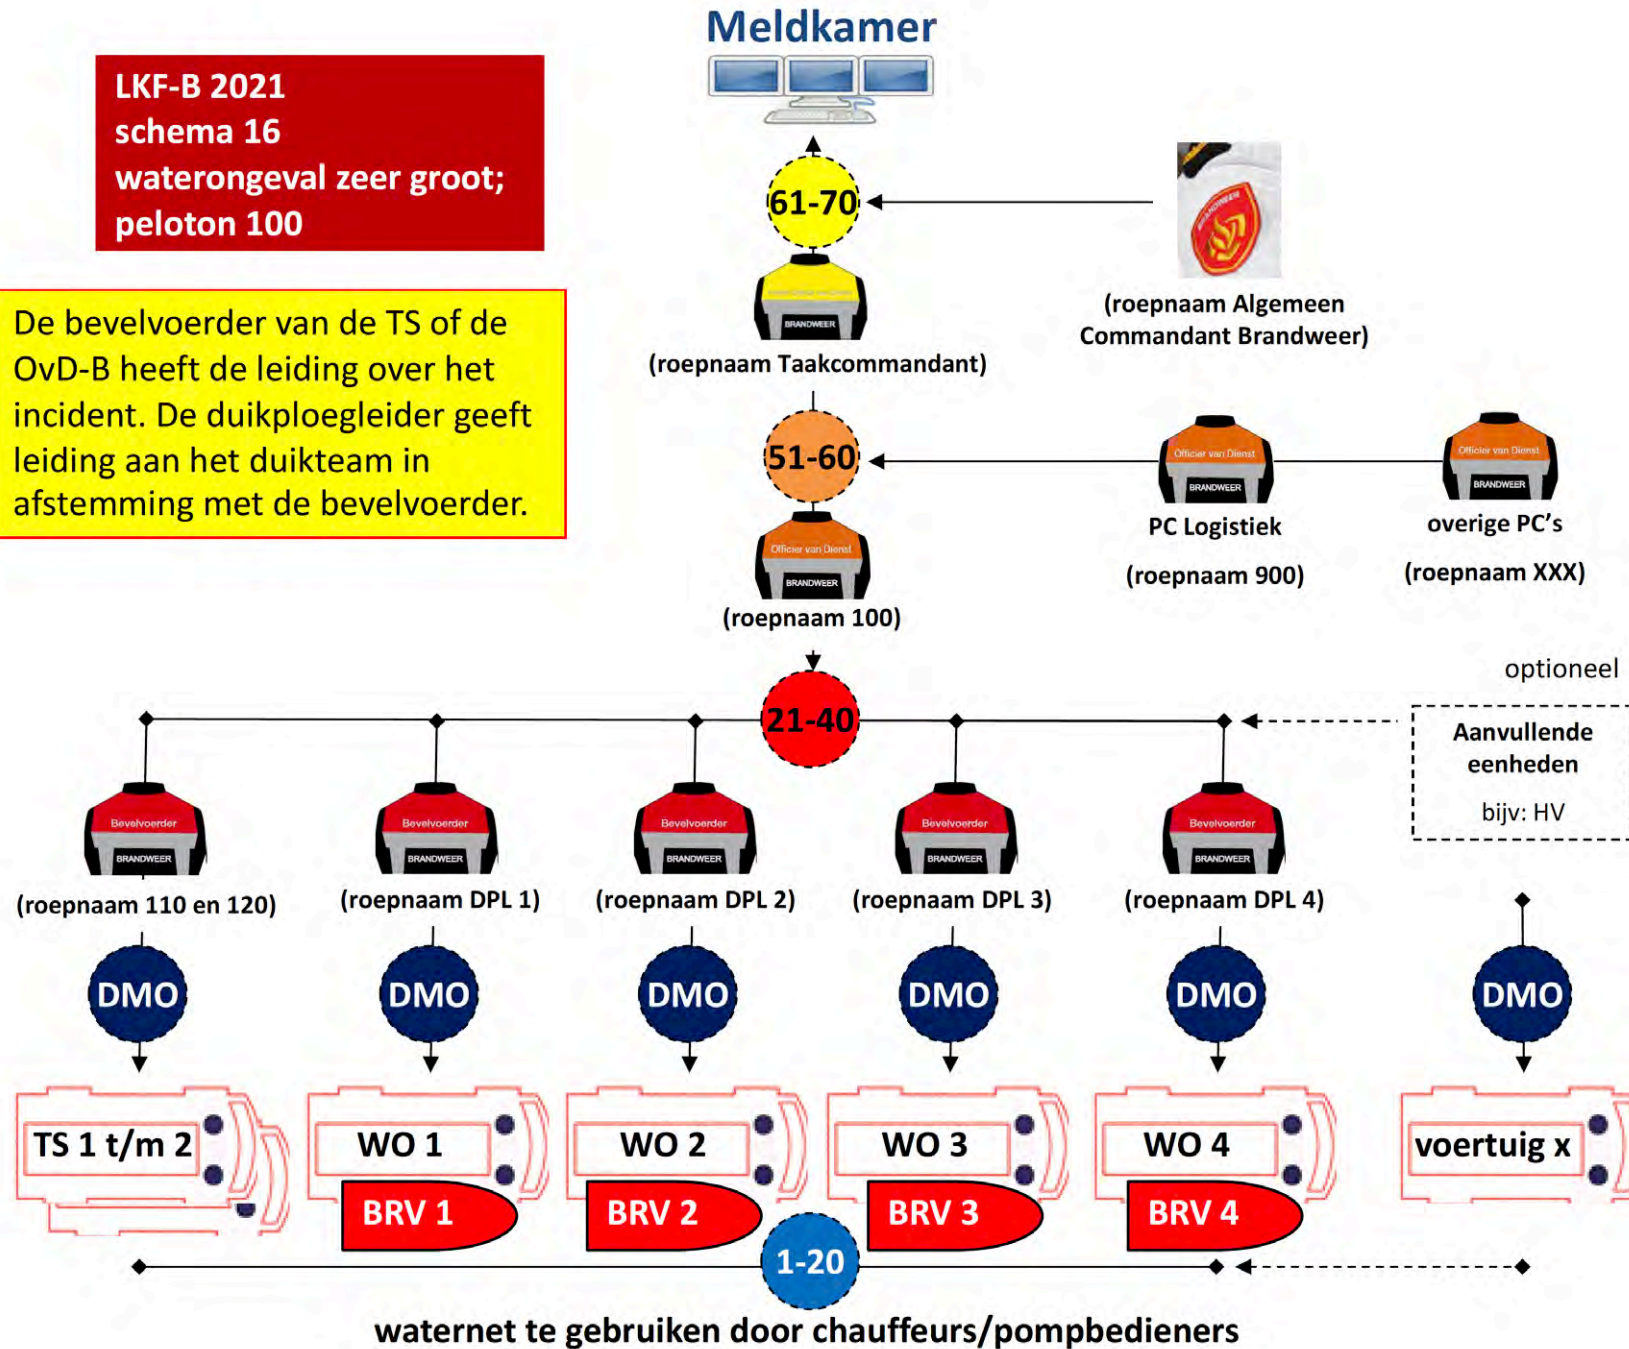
Meldkamer

LKF-B 2021
schema 16
waterongeval zeer groot;
peloton 100

De bevelvoerder van de TS of de OvD-B heeft de leiding over het incident. De duikploegleider geeft leiding aan het duikteam in afstemming met de bevelvoerder.

61-70

BRANDWEER

(roepnaam Taakcommandant)

(roepnaam Algemeen Commandant Brandweer)

51-60

Officier van Dienst
BRANDWEER

(roepnaam 100)

Officier van Dienst
BRANDWEER

PC Logistiek

(roepnaam 900)

Officier van Dienst
BRANDWEER

overige PC's

(roepnaam XXX)

optioneel

21-40

Aanvullende eenheden

bijv: HV

Bevelvoerder
BRANDWEER

(roepnaam 110 en 120)

Bevelvoerder
BRANDWEER

(roepnaam DPL 1)

Bevelvoerder
BRANDWEER

(roepnaam DPL 2)

Bevelvoerder
BRANDWEER

(roepnaam DPL 3)

Bevelvoerder
BRANDWEER

(roepnaam DPL 4)

DMO

DMO

DMO

DMO

DMO

DMO

TS 1 t/m 2

WO 1

BRV 1

WO 2

BRV 2

WO 3

BRV 3

WO 4

BRV 4

voertuig x

1-20

waternet te gebruiken door chauffeurs/pompbedieners